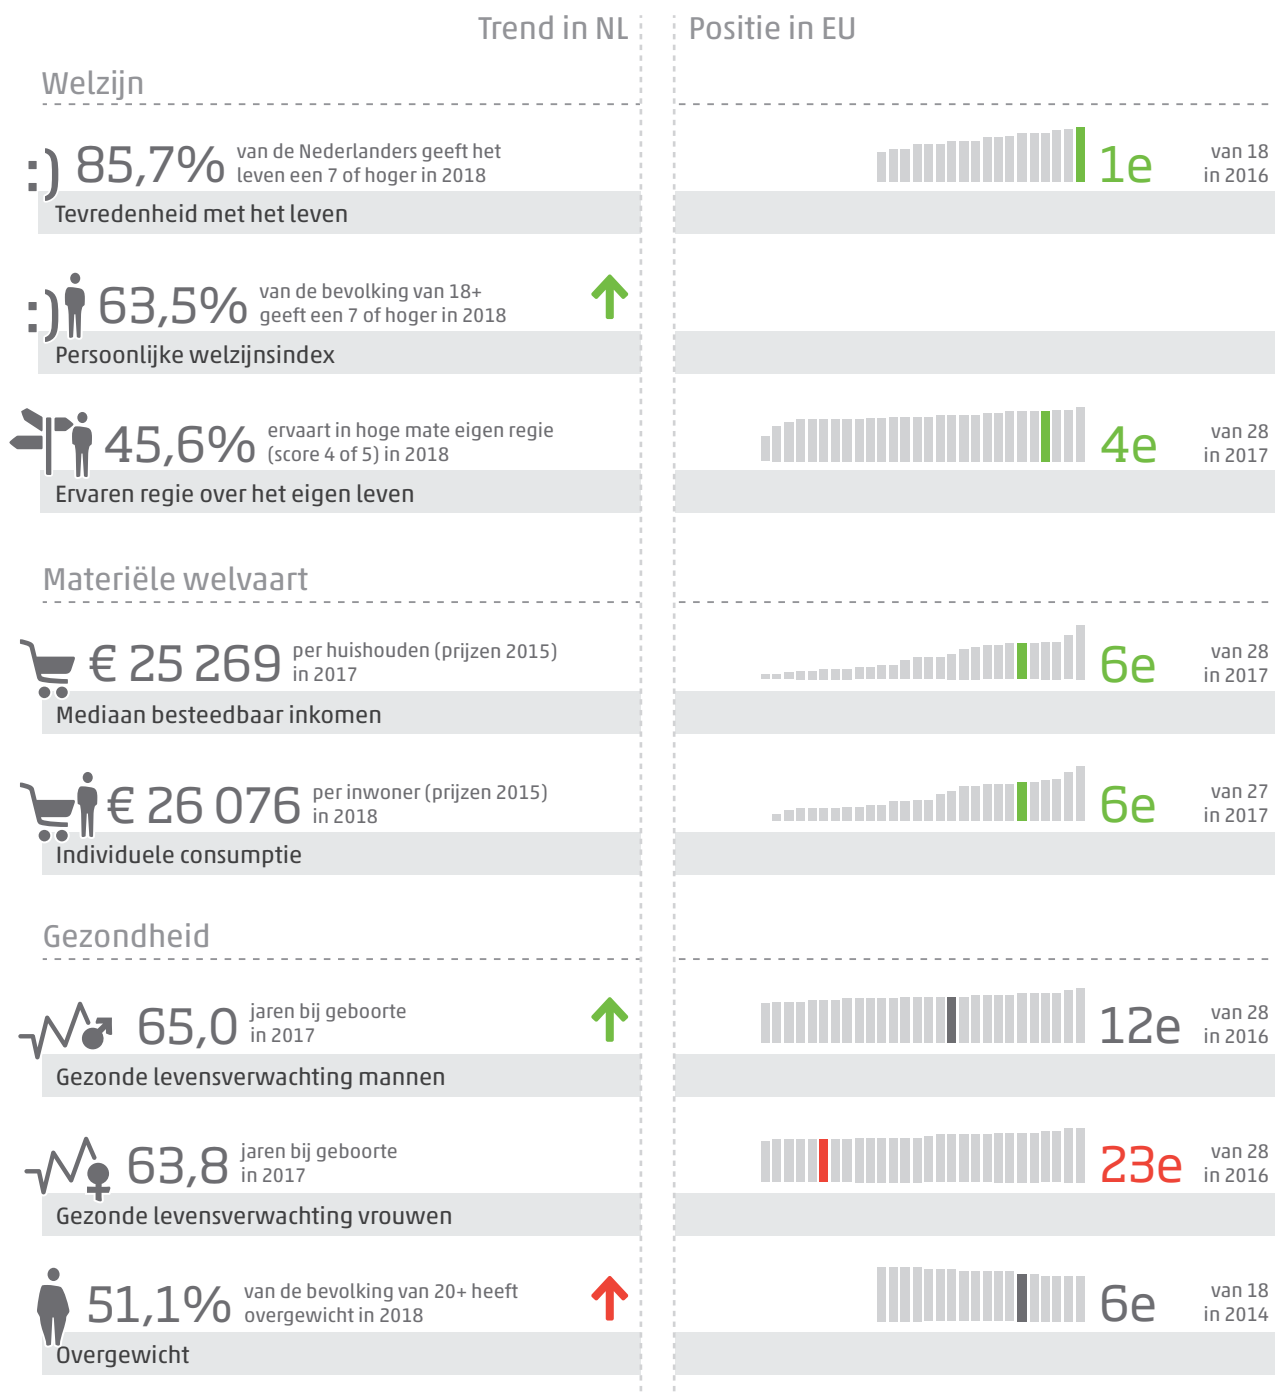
Trend in NL

Positie in EU

Welzijn

:) 85,7% van de Nederlanders geeft het leven een 7 of hoger in 2018

Tevredenheid met het leven

1e van 18 in 2016

:) 63,5% van de bevolking van 18+ geeft een 7 of hoger in 2018

Persoonlijke welzijnsindex

45,6% ervaart in hoge mate eigen regie (score 4 of 5) in 2018

Ervaren regie over het eigen leven

4e van 28 in 2017

Materiële welvaart

€ 25 269 per huishouden (prijzen 2015) in 2017

Mediaan besteedbaar inkomen

6e van 28 in 2017

€ 26 076 per inwoner (prijzen 2015) in 2018

Individuele consumptie

6e van 27 in 2017

Gezondheid

65,0 jaren bij geboorte in 2017

Gezonde levensverwachting mannen

12e van 28 in 2016

63,8 jaren bij geboorte in 2017

Gezonde levensverwachting vrouwen

23e van 28 in 2016

51,1% van de bevolking van 20+ heeft overgewicht in 2018

Overgewicht

6e van 18 in 2014